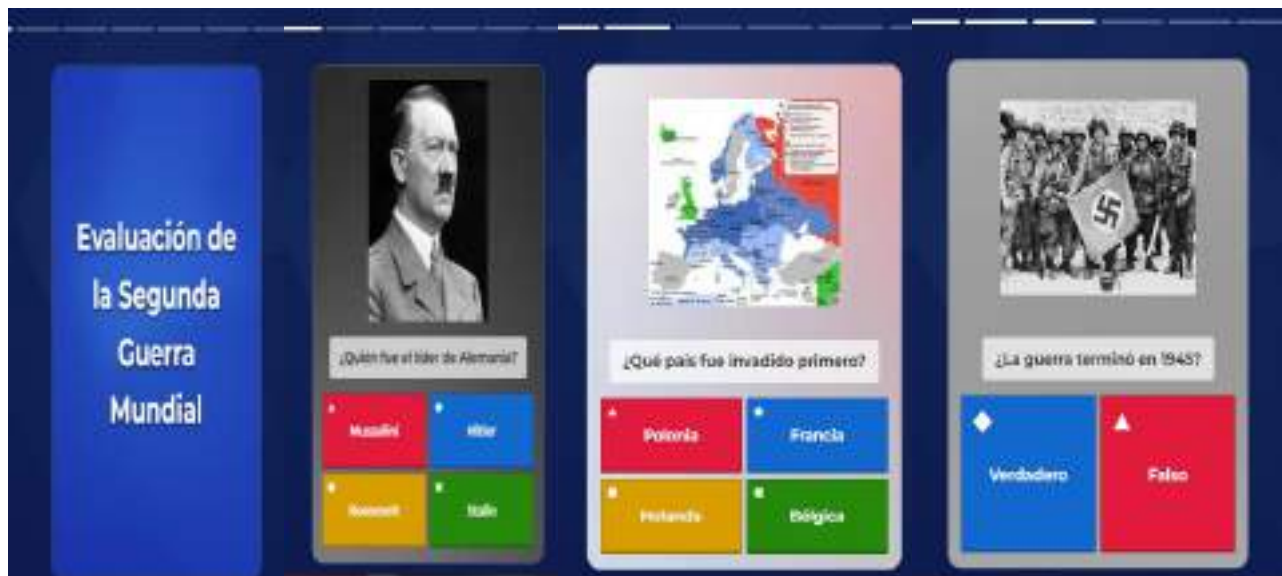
Evaluación de la Segunda Guerra Mundial

¿Quién fue el líder de Alemania?

Mussolini

Hitler

Roosevelt

Stalin

¿Qué país fue invadido primero?

Polonia

Francia

Holanda

Bélgica

¿La guerra terminó en 1945?

Verdadero

Falso